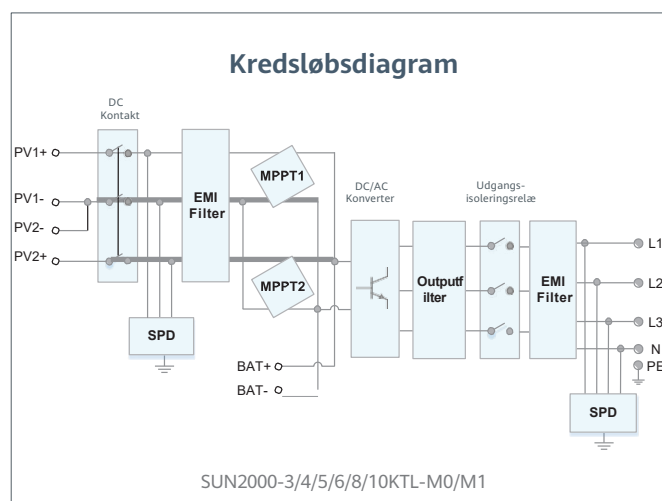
Kredsløbsdiagram

DC Kontakt

PV1+

PV1-

PV2-

PV2+

EMI Filter

MPPT1

MPPT2

SPD

BAT+

BAT-

DC/AC Konverter

Outputf ilter

Udgangs-isoleringsrelæ

EMI Filter

L1

L2

L3

N

PE

SPD

SUN2000-3/4/5/6/8/10KTL-M0/M1